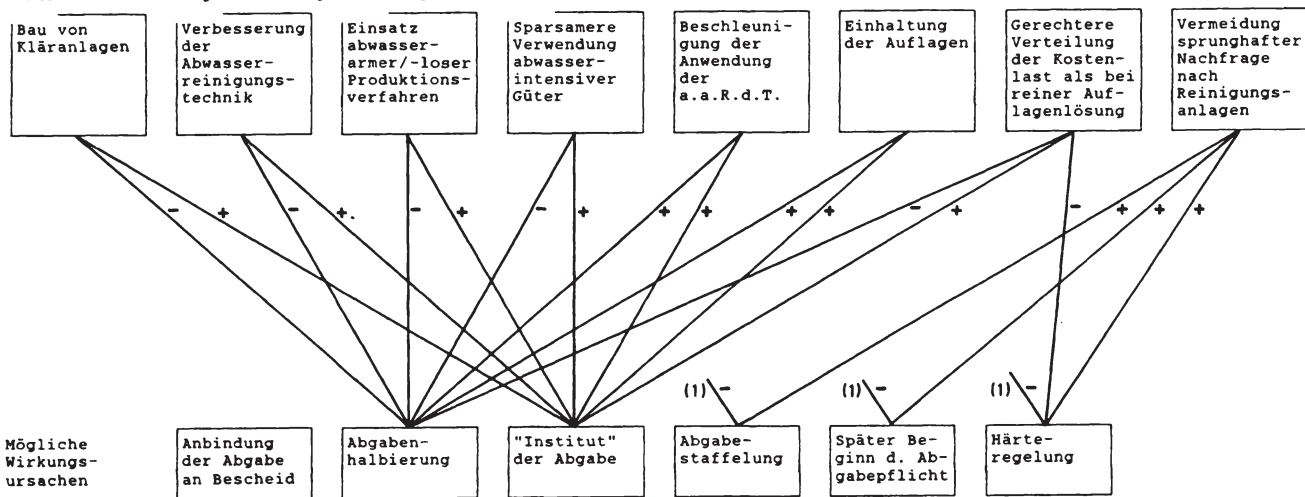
Bau von Kläranlagen

Verbesserung der Abwasserreinigungstechnik

Einsatz abwasserarmer/-loser Produktionsverfahren

Sparsamere Verwendung abwasserintensiver Güter

Beschleunigung der Anwendung der a.a.R.d.T.

Einhaltung der Auflagen

Gerechtere Verteilung der Kostenlast als bei reiner Auflagenlösung

Vermeidung sprunghafter Nachfrage nach Reinigungsanlagen

- + - +. - + - + + + + + - + - + + +

(1) - (1) - (1) -

Mögliche Wirkungsursachen

Anbindung der Abgabe an Bescheid

Abgabenhalbierung

"Institut" der Abgabe

Abgabestaffelung

Später Beginn d. Abgabepflicht

Härteregelung